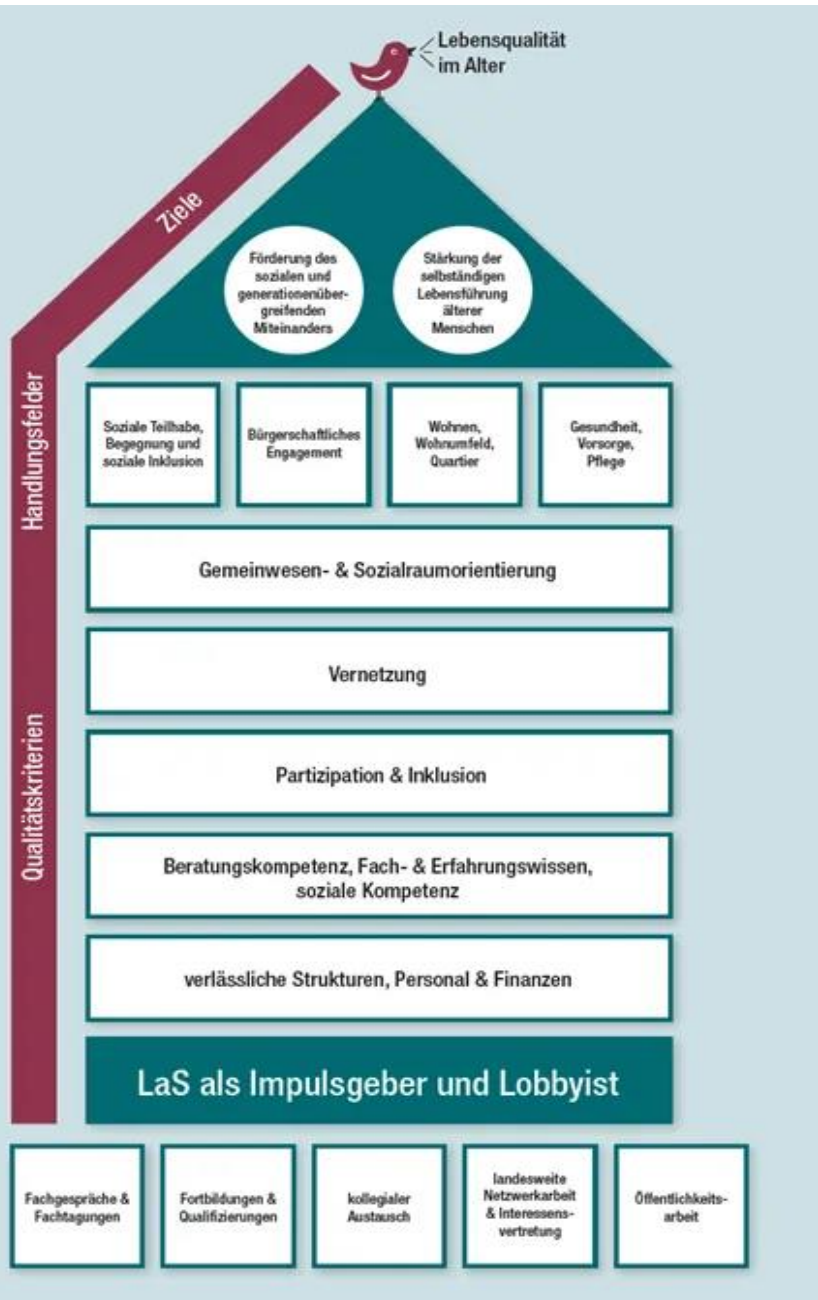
Lebensqualität im Alter

Ziele

Handlungsfelder

Qualitätskriterien

Förderung des sozialen und generationenübergreifenden Miteinanders

Stärkung der selbständigen Lebensführung älterer Menschen

Soziale Teilhabe, Begegnung und soziale Inklusion

Bürgerschaftliches Engagement

Wohnen, Wohnumfeld, Quartier

Gesundheit, Vorsorge, Pflege

Gemeinwesen- & Sozialraumorientierung

Vernetzung

Partizipation & Inklusion

Beratungskompetenz, Fach- & Erfahrungswissen, soziale Kompetenz

verlässliche Strukturen, Personal & Finanzen

LaS als Impulsgeber und Lobbyist

Fachgespräche & Fachtagungen

Fortbildungen & Qualifizierungen

kollegialer Austausch

landesweite Netzwerkarbeit & Interessensvertretung

Öffentlichkeitsarbeit